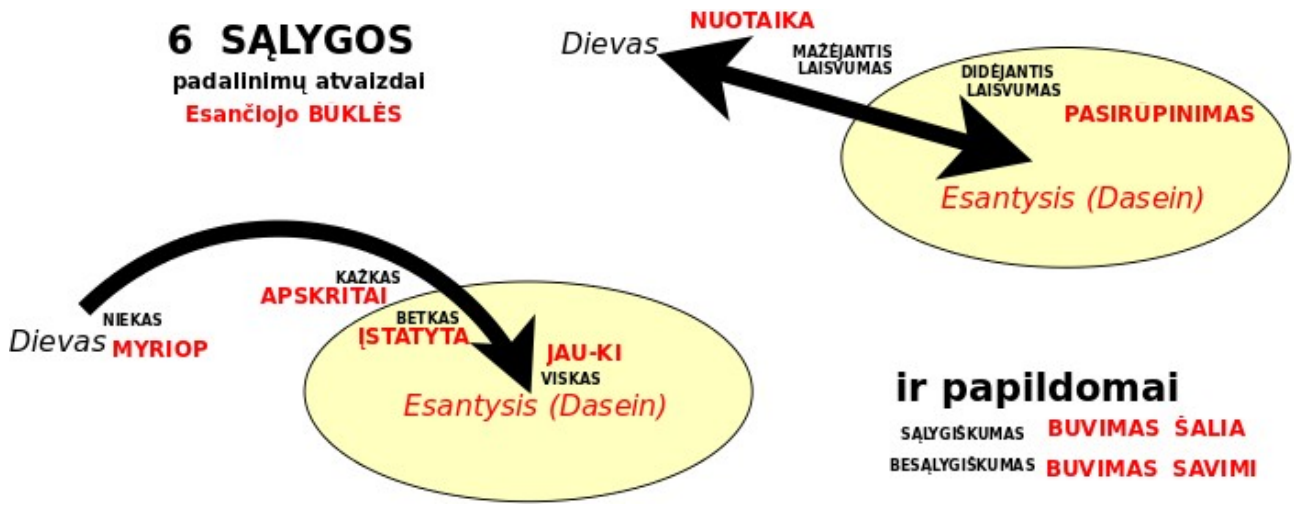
6 SĄLYGOS
padalinimų atvaizdai
Esančiojo BUKLĖS

NUOTAIKA
Dievas
MAŽĖJANTIS LAISVUMAS
DIDĖJANTIS LAISVUMAS
PASIRUPINIMAS
Esantysis (Dasein)

KAŽKAS
APSKRITAI
NIEKAS
Dievas
MYRIOP
BETKAS
ĮSTATYTA
JAU-KI
VISKAS
Esantysis (Dasein)

ir papildomai
SĄLYGIŠKUMAS BUVIMAS ŠALIA
BESĄLYGIŠKUMAS BUVIMAS SAVIMI